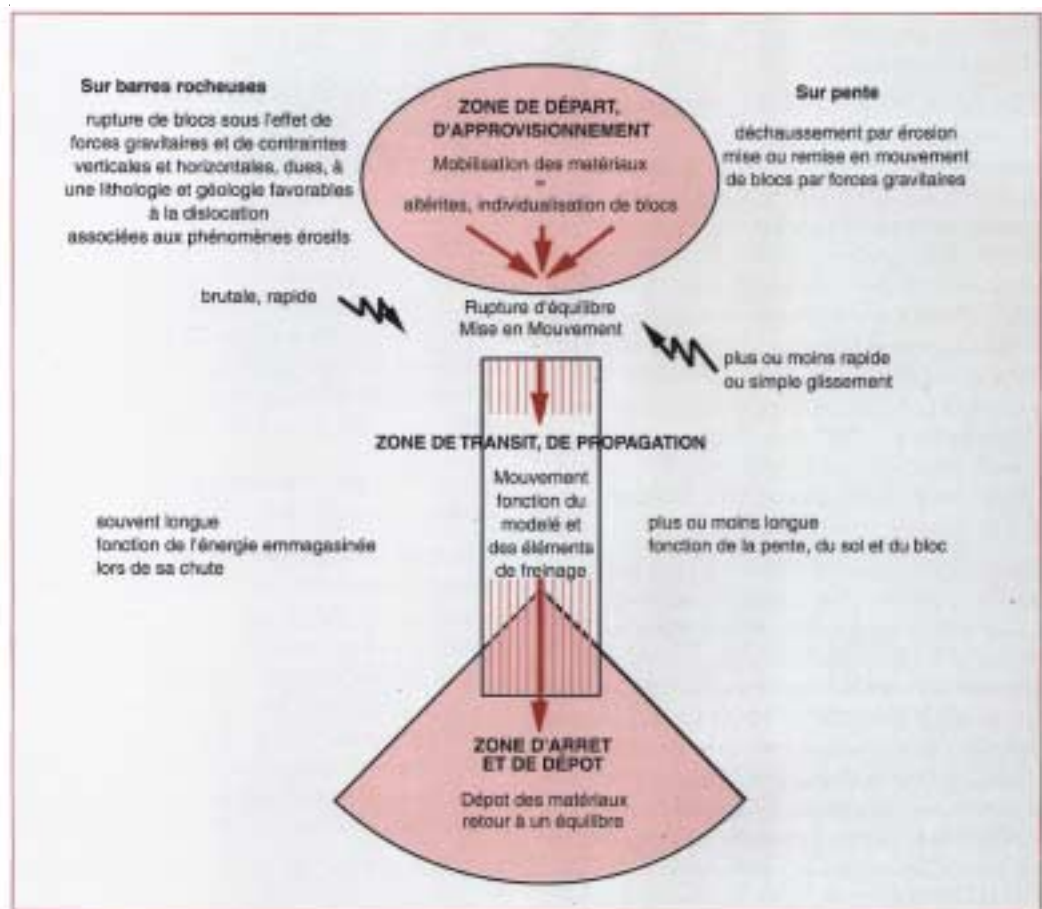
Sur barres rocheuses

rupture de blocs sous l'effet de forces gravitaires et de contraintes verticales et horizontales, dues, à une lithologie et géologie favorables à la dislocation associées aux phénomènes érosifs

ZONE DE DÉPART, D'APPROVISIONNEMENT

Mobilisation des matériaux
=
altérites, individualisation de blocs

Sur pente

déchaussement par érosion mise ou remise en mouvement de blocs par forces gravitaires

brutale, rapide

Rupture d'équilibre
Mise en Mouvement

plus ou moins rapide
ou simple glissement

ZONE DE TRANSIT, DE PROPAGATION

Mouvement fonction du modelé et des éléments de freinage

souvent longue
fonction de l'énergie emmagasinée lors de sa chute

plus ou moins longue
fonction de la pente, du sol et du bloc

ZONE D'ARRET ET DE DÉPOT

Dépot des matériaux
retour à un équilibre